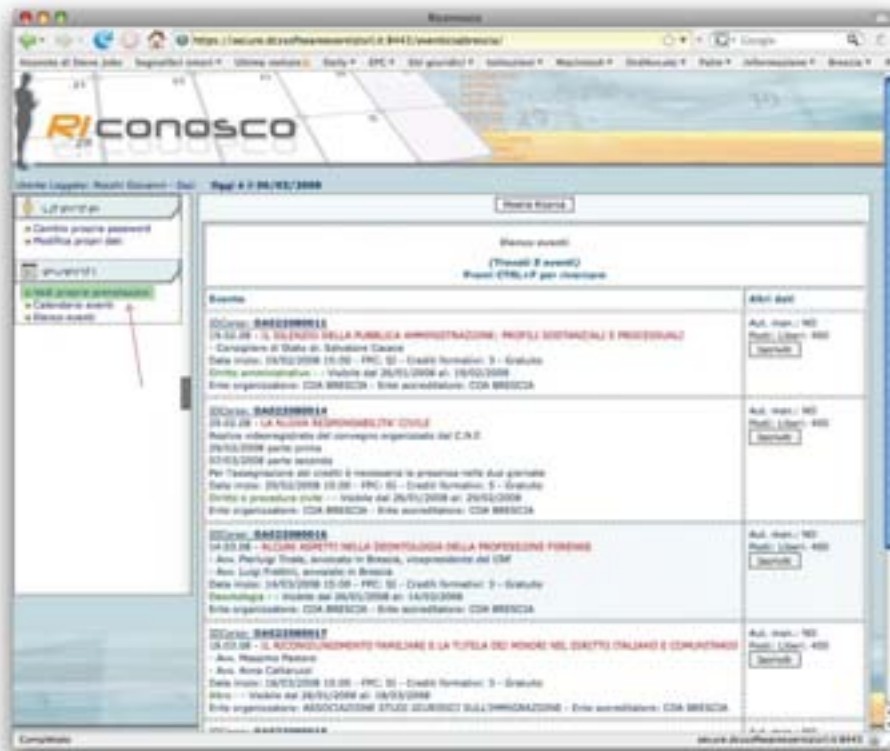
Riconosco

https://secure.dcssoftware.it:8443/eventiordinebrescia/

RIconosco

Utente Loggato: Rossi Giovanni - Esci     Oggi è il 06/02/2008

Utente
Cambia propria password
Modifica propri dati

Eventi
Visti propri prenotazioni
Calendario eventi
Elenco eventi

Mostra Ricerca

Elenco eventi

(Trovati 8 eventi)
Premi CTRL+F per ricercare

| Evento | Altri dati |
|---|---|
| IDCorso: BA022080011 19.02.08 - IL SILENZIO DELLA PUBBLICA AMMINISTRAZIONE: PROFILI SOSTANZIALI E PROCESSUALI - Consigliere di Stato dr. Salvatore Cacace Data inizio: 19/02/2008 15:00 - FPC: SI - Crediti formativi: 3 - Gratuito Diritto amministrativo - - Visibile dal 26/01/2008 al: 19/02/2008 Ente organizzatore: COA BRESCIA - Ente accreditatore: COA BRESCIA | Aul. max.: 90 Posti Liberi: 400 Iscriviti |
| IDCorso: BA022080014 29.02.08 - LA NUOVA RESPONSABILITA' CIVILE Replica videoregistrata del convegno organizzato dal C.N.F. 29/02/2008 parte prima 07/03/2008 parte seconda Per l'assegnazione dei crediti è necessaria la presenza nelle due giornate Data inizio: 29/02/2008 15:00 - FPC: SI - Crediti formativi: 5 - Gratuito Diritto e procedura civile - - Visibile dal 26/01/2008 al: 29/02/2008 Ente organizzatore: COA BRESCIA - Ente accreditatore: COA BRESCIA | Aul. max.: 90 Posti Liberi: 400 Iscriviti |
| IDCorso: BA022080016 14.03.08 - ALCUNI ASPETTI DELLA DEONTOLOGIA DELLA PROFESSIONE FORENSE - Avv. Pierluigi Tirale, avvocato in Brescia, vicepresidente del CNF - Avv. Luigi Frattini, avvocato in Brescia Data inizio: 14/03/2008 15:00 - FPC: SI - Crediti formativi: 3 - Gratuito Deontologia - - Visibile dal 26/01/2008 al: 14/03/2008 Ente organizzatore: COA BRESCIA - Ente accreditatore: COA BRESCIA | Aul. max.: 90 Posti Liberi: 400 Iscriviti |
| IDCorso: BA022080017 18.03.08 - IL RICONGIUNGIMENTO FAMILIARE E LA TUTELA DEI MINORI NEL DIRITTO ITALIANO E COMUNITARIO - Avv. Massimo Pastore - Avv. Anna Cattaruzzi Data inizio: 18/03/2008 15:00 - FPC: SI - Crediti formativi: 3 - Gratuito Altro - - Visibile dal 26/01/2008 al: 18/03/2008 Ente organizzatore: ASSOCIAZIONE STUDI GIURIDICI SULL'IMMIGRAZIONE - Ente accreditatore: COA BRESCIA | Aul. max.: 90 Posti Liberi: 400 Iscriviti |

Completato